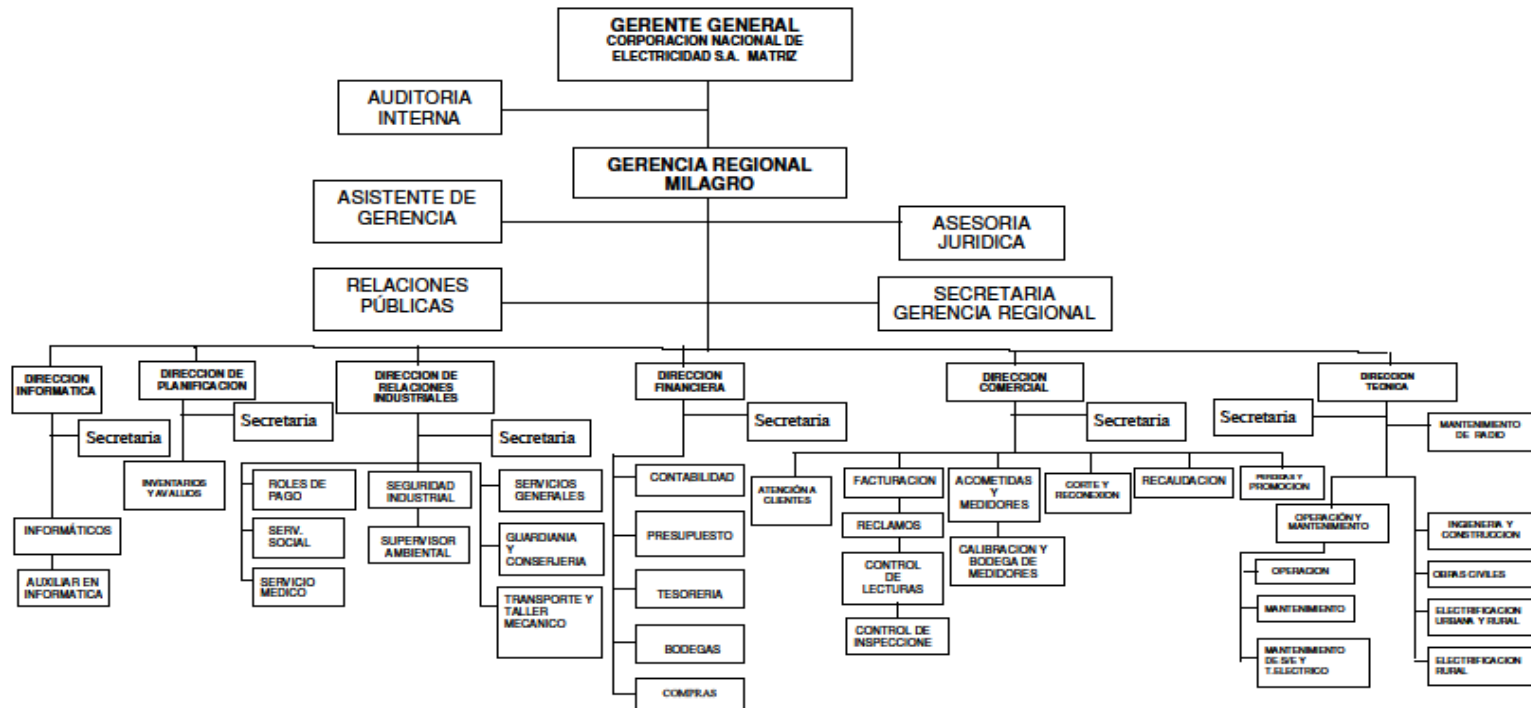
GERENTE GENERAL
CORPORACION NACIONAL DE ELECTRICIDAD S.A. MATRIZ

AUDITORIA INTERNA

GERENCIA REGIONAL MILAGRO

ASISTENTE DE GERENCIA

ASESORIA JURIDICA

RELACIONES PÚBLICAS

SECRETARIA GERENCIA REGIONAL

DIRECCION INFORMATICA

Secretaria

INFORMÁTICOS

AUXILIAR EN INFORMATICA

DIRECCION DE PLANIFICACION

Secretaria

INVENTARIOS Y AVALUOS

DIRECCION DE RELACIONES INDUSTRIALES

Secretaria

ROLES DE PAGO

SERV. SOCIAL

SERVICIO MEDICO

SEGURIDAD INDUSTRIAL

SUPERVISOR AMBIENTAL

SERVICIOS GENERALES

GUARDIANIA Y CONSERJERIA

TRANSPORTE Y TALLER MECANICO

DIRECCION FINANCIERA

Secretaria

CONTABILIDAD

PRESUPUESTO

TESORERIA

BODEGAS

COMPRAS

DIRECCION COMERCIAL

Secretaria

ATENCIÓN A CLIENTES

FACTURACION

RECLAMOS

CONTROL DE LECTURAS

CONTROL DE INSPECCIONE

ACOMETIDAS Y MEDIDORES

CALIBRACION Y BODEGA DE MEDIDORES

CORTE Y RECONEXION

RECAUDACION

PERSONAL Y PROMOCION

DIRECCION TECNICA

Secretaria

MANTENIMIENTO DE RADIO

OPERACIÓN Y MANTENIMIENTO

OPERACION

MANTENIMIENTO

MANTENIMIENTO DE S/E Y T.ELECTRICO

INGENIERIA Y CONSTRUCCION

OBRAS CIVILES

ELECTRIFICACION URBANA Y RURAL

ELECTRIFICACION RURAL